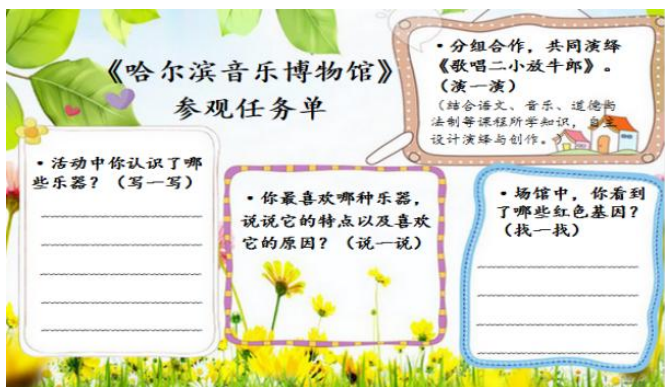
《哈尔滨音乐博物馆》
参观任务单

• 分组合作，共同演绎《歌唱二小放牛郎》。（演一演）
（结合语文、音乐、道德与法制等课程所学知识，自主设计演绎与创作。）

• 活动中你认识了哪些乐器？（写一写）

• 你最喜欢哪种乐器，说说它的特点以及喜欢它的原因？（说一说）

• 场馆中，你看到了哪些红色基因？（找一找）